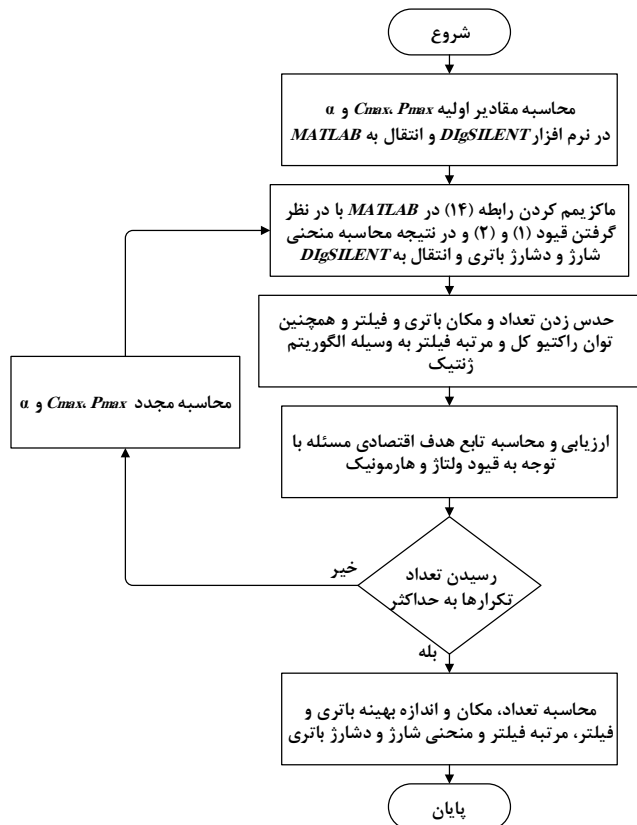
شروع

محاسبه مقادیر اولیه *Cmax*، *Pmax* و α
در نرم افزار *DIgSILENT* و انتقال به *MATLAB*

ماکزیمم کردن رابطه (۱۴) در *MATLAB* با در نظر گرفتن قیود (۱) و (۲) و در نتیجه محاسبه منحنی شارژ و دشارژ باتری و انتقال به *DIgSILENT*

حدس زدن تعداد و مکان باتری و فیلتر و همچنین توان راکتیو کل و مرتبه فیلتر به وسیله الگوریتم ژنتیک

ارزیابی و محاسبه تابع هدف اقتصادی مسئله با توجه به قیود ولتاژ و هارمونیک

رسیدن تعداد تکرارها به حداکثر

خیر

محاسبه مجدد *Cmax*، *Pmax* و α

بله

محاسبه تعداد، مکان و اندازه بهینه باتری و فیلتر، مرتبه فیلتر و منحنی شارژ و دشارژ باتری

پایان